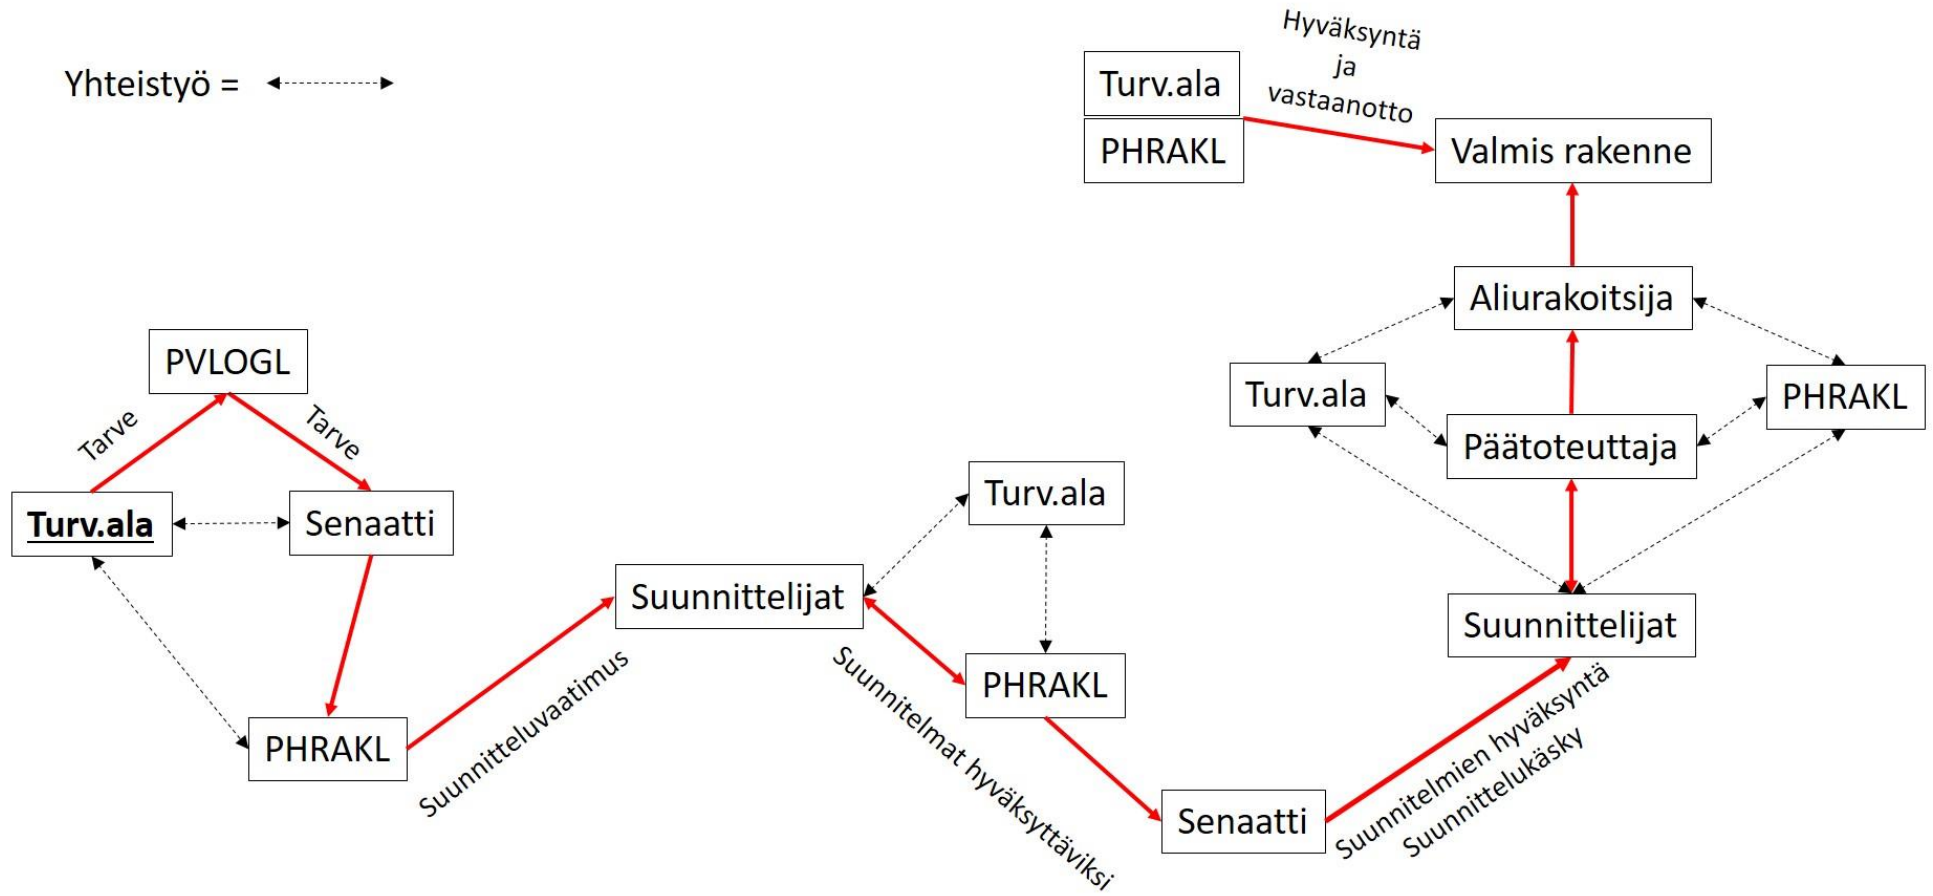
Yhteistyö =

Hyväksyntä ja vastaanotto

Turv.ala

PHRAKL

Valmis rakenne

Aliurakoitsija

Turv.ala

PHRAKL

Päätoteuttaja

PVLOGL

Tarve

Tarve

Turv.ala

Senaatti

PHRAKL

Suunnitteluvaatimus

Suunnittelijat

Turv.ala

PHRAKL

Suunnitelmat hyväksyttäviksi

Senaatti

Suunnittelijat

Suunnitelmien hyväksyntä
Suunnittelukäsky